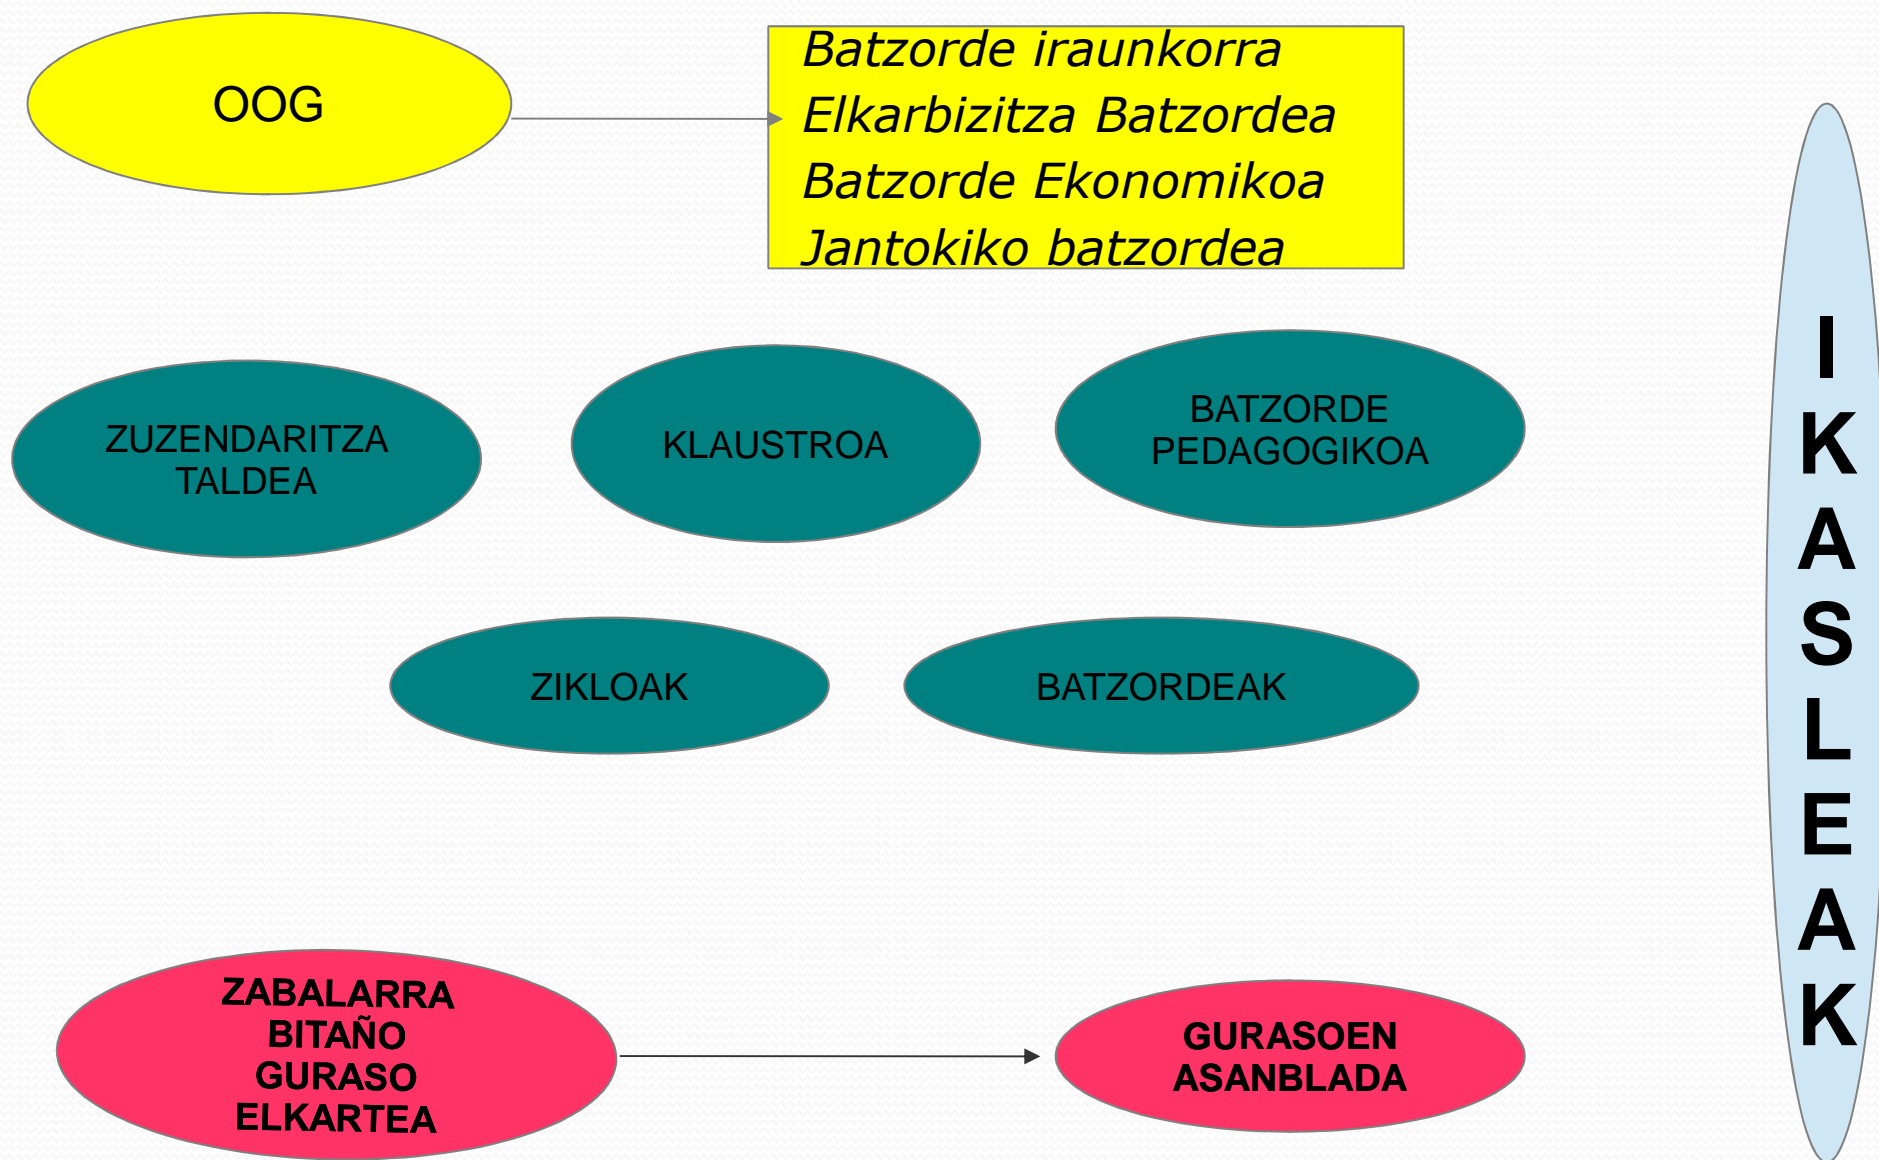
OOG

Batzorde iraunkorra
Elkarbizitza Batzordea
Batzorde Ekonomikoa
Jantokiko batzordea

IKASLEAK

ZUZENDARITZA TALDEA

KLAUSTROA

BATZORDE PEDAGOGIKOA

ZIKLOAK

BATZORDEAK

ZABALARRA BITAÑO GURASO ELKARTEA

GURASOEN ASANBLADA